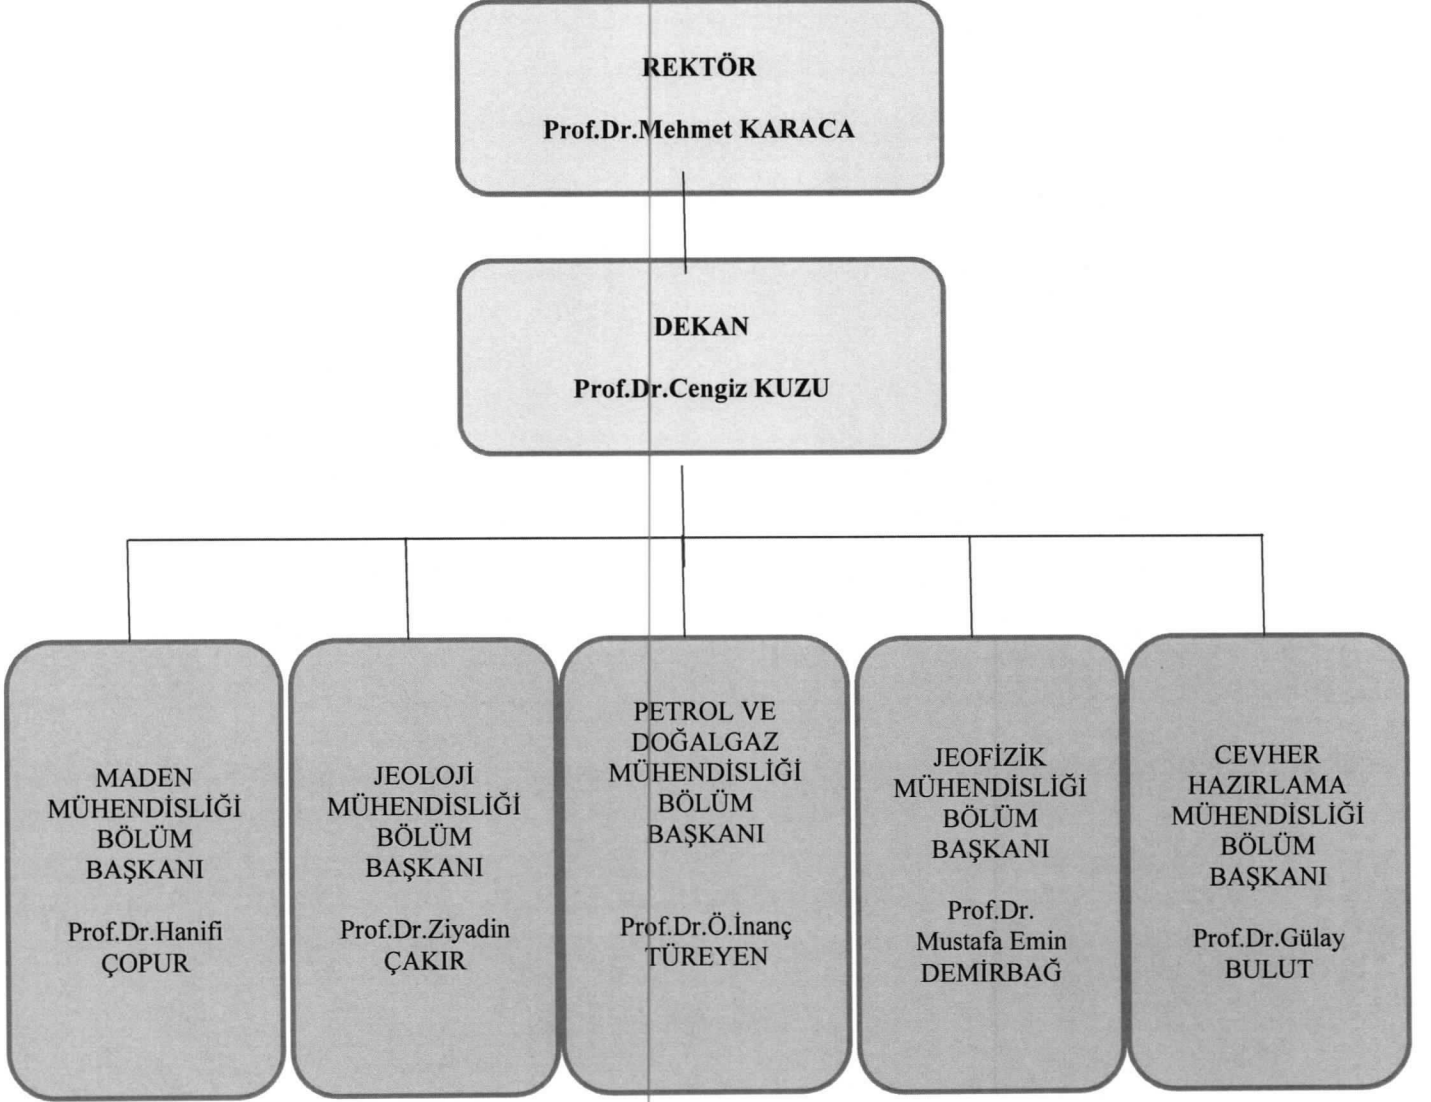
REKTÖR

Prof.Dr.Mehmet KARACA

DEKAN

Prof.Dr.Cengiz KUZU

MADEN MÜHENDISLIĞI BÖLÜM BAŞKANI

Prof.Dr.Hanifi ÇOPUR

JEOLOJİ MÜHENDİSLİĞİ BÖLÜM BAŞKANI

Prof.Dr.Ziyadin ÇAKIR

PETROL VE DOĞALGAZ MÜHENDİSLİĞİ BÖLÜM BAŞKANI

Prof.Dr.Ö.İnanç TÜREYEN

JEOFİZİK MÜHENDİSLİĞİ BÖLÜM BAŞKANI

Prof.Dr. Mustafa Emin DEMİRBAĞ

CEVHER HAZIRLAMA MÜHENDİSLİĞİ BÖLÜM BAŞKANI

Prof.Dr.Gülay BULUT